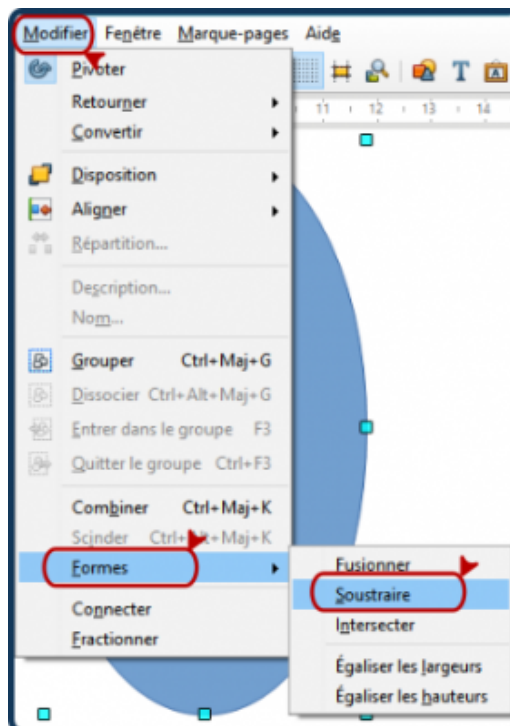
Modifier Fenêtre Marque-pages Aide

11 12 13 14

Pivoter
Retourner
Convertir

Disposition
Aligner
Répartition...

Description...
Nom...

Grouper Ctrl+Maj+G
Dissocier Ctrl+Alt+Maj+G
Entrer dans le groupe F3
Quitter le groupe Ctrl+F3

Combiner Ctrl+Maj+K
Scinder Ctrl+Alt+Maj+K
Formes

Connecter
Fractionner

Fusionner
Soustraire
Intersecter

Égaliser les largeurs
Égaliser les hauteurs